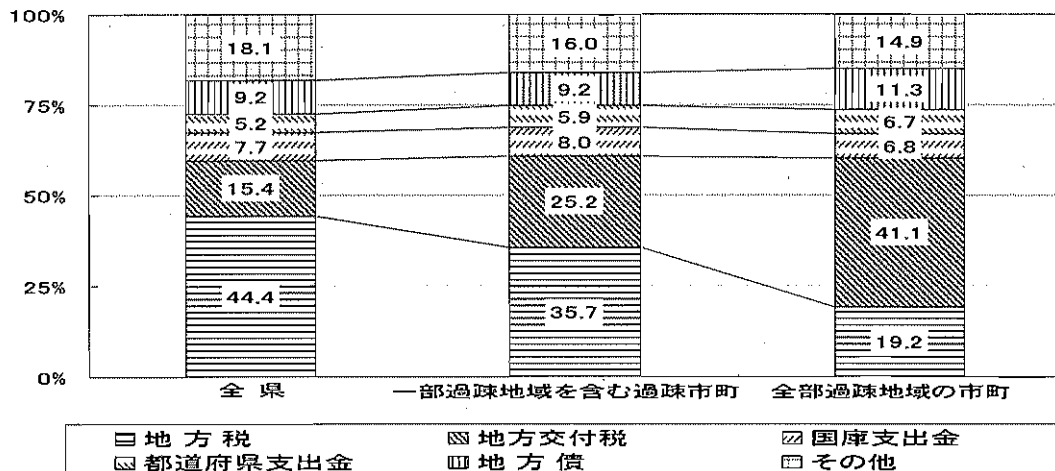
100%
75%
50%
25%
0%

18.1
9.2
5.2
7.7
15.4
44.4

16.0
9.2
5.9
8.0
25.2
35.7

14.9
11.3
6.7
6.8
41.1
19.2

全 県
一部過疎地域を含む過疎市町
全部過疎地域の市町

地 方 税
地方交付税
国庫支出金
都道府県支出金
地 方 債
その他